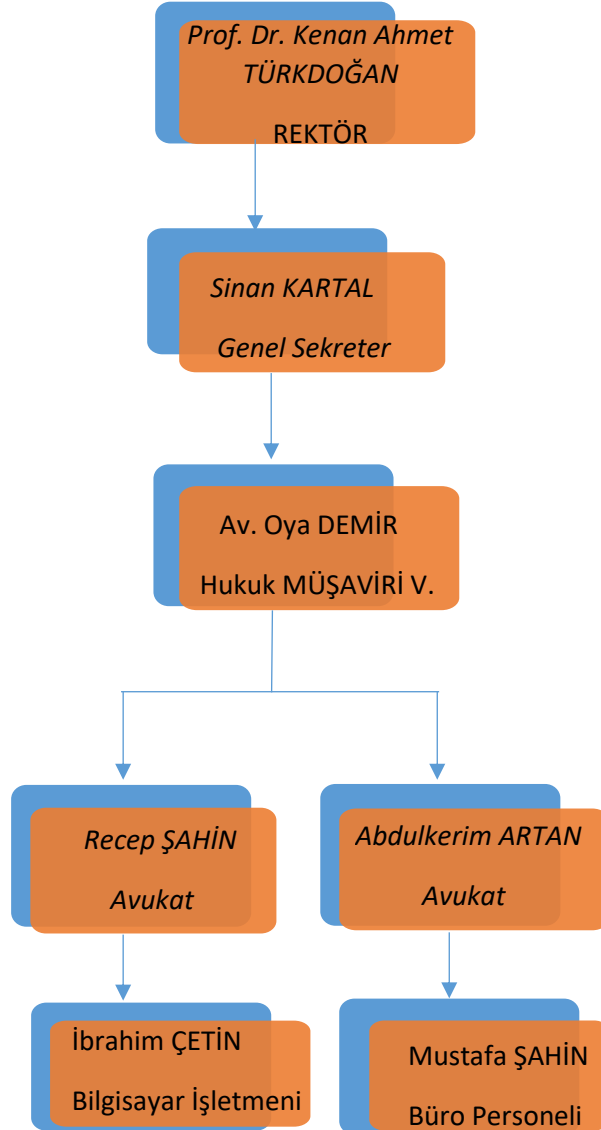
Prof. Dr. Kenan Ahmet TÜRKDOĞAN

REKTÖR

Sinan KARTAL

Genel Sekreter

Av. Oya DEMİR

Hukuk MÜŞAVİRİ V.

Recep ŞAHİN

Avukat

Abdulkerim ARTAN

Avukat

İbrahim ÇETİN

Bilgisayar İşletmeni

Mustafa ŞAHİN

Büro Personeli